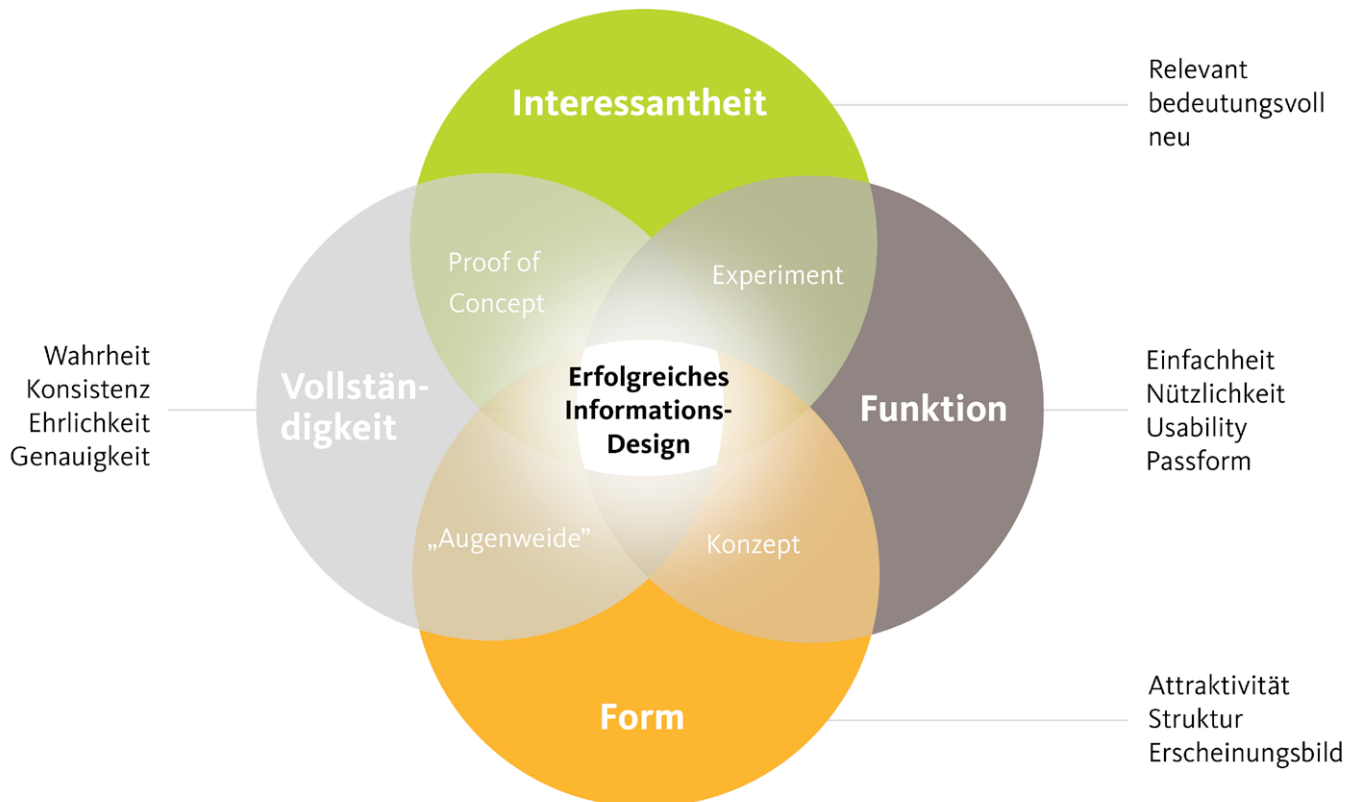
Interessantheit

Relevant
bedeutungsvoll
neu

Proof of Concept

Experiment

Wahrheit
Konsistenz
Ehrlichkeit
Genauigkeit

Vollständigkeit

Erfolgreiches Informations-Design

Funktion

Einfachheit
Nützlichkeit
Usability
Passform

„Augenweide"

Konzept

Form

Attraktivität
Struktur
Erscheinungsbild